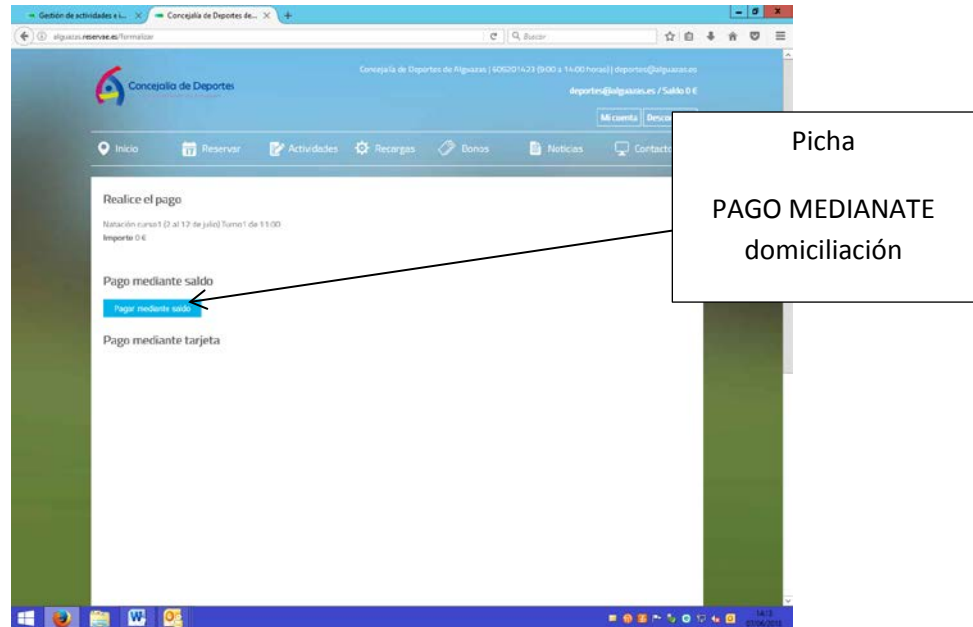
Gestión de actividades e i... × | Concejalía de Deportes de... × | +

alguazas.reservae.es/formalizar

Buscar

Concejalía de Deportes

Concejalía de Deportes de Alguazas | 606201423 (9:00 a 14:00 horas) | deportes@alguazas.es

deportes@alguazas.es / Saldo 0 €

Mi cuenta | Desco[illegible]

Inicio | Reservar | Actividades | Recargas | Bonos | Noticias | Contacto

Picha

PAGO MEDIANATE domiciliación

Realice el pago

Natación curso1 (2 al 12 de julio) Turno1 de 11:00
Importe 0 €

Pago mediante saldo

Pagar mediante saldo

Pago mediante tarjeta

14:13
07/06/2018